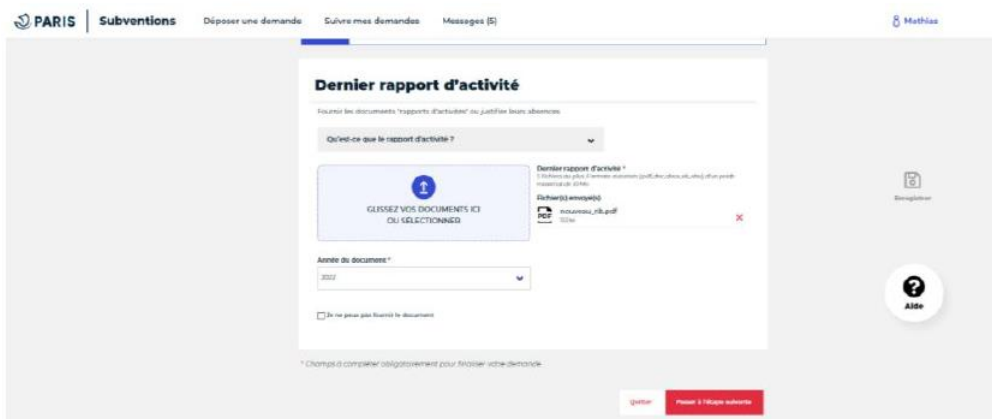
PARIS | Subventions Déposer une demande Suivre mes demandes Messages (5) Mathias

Dernier rapport d'activité

Fournir les documents "rapports d'activités" ou justifier leurs absences

Qu'est-ce que le rapport d'activité ?

GLISSEZ VOS DOCUMENTS ICI OU SÉLECTIONNER

Dernier rapport d'activité *
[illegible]

Fichier(s) envoyé(s)
nouveau_rib.pdf
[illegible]

Année du document *
2022

Je ne peux pas fournir le document

* Champs à compléter obligatoirement pour finaliser votre demande

Enregistrer

Aide

Quitter Passer à l'étape suivante